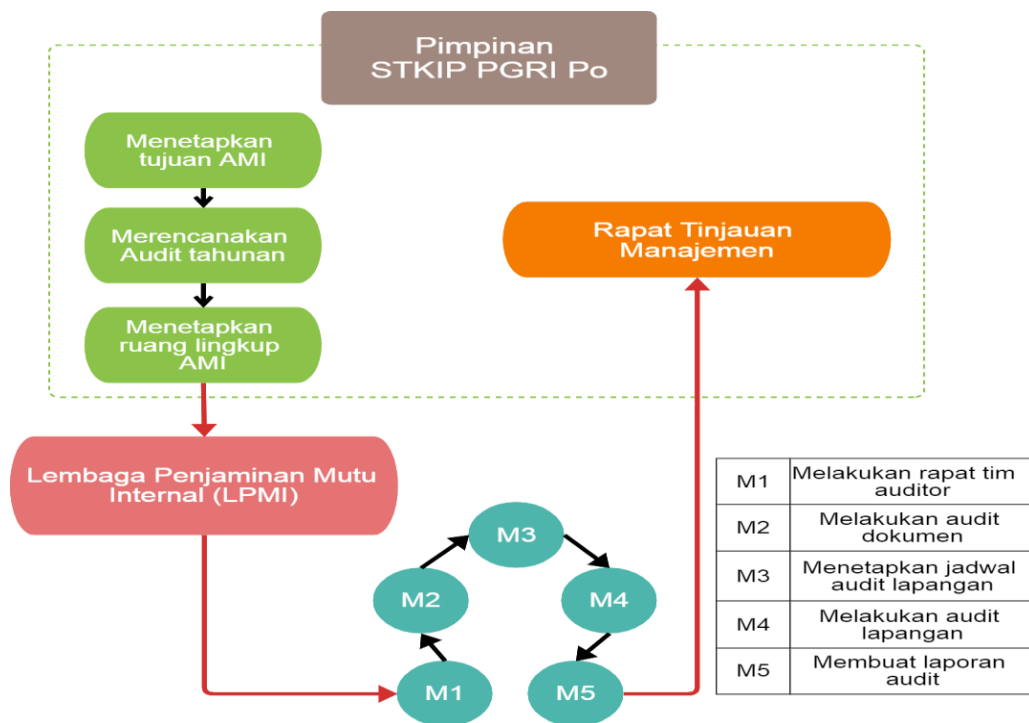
Pimpinan
STKIP PGRI Po

Menetapkan tujuan AMI

Merencanakan Audit tahunan

Menetapkan ruang lingkup AMI

Rapat Tinjauan Manajemen

Lembaga Penjaminan Mutu Internal (LPMI)

M3

M2

M4

M1

M5

| M1 | Melakukan rapat tim auditor |
|---|---|
| M2 | Melakukan audit dokumen |
| M3 | Menetapkan jadwal audit lapangan |
| M4 | Melakukan audit lapangan |
| M5 | Membuat laporan audit |